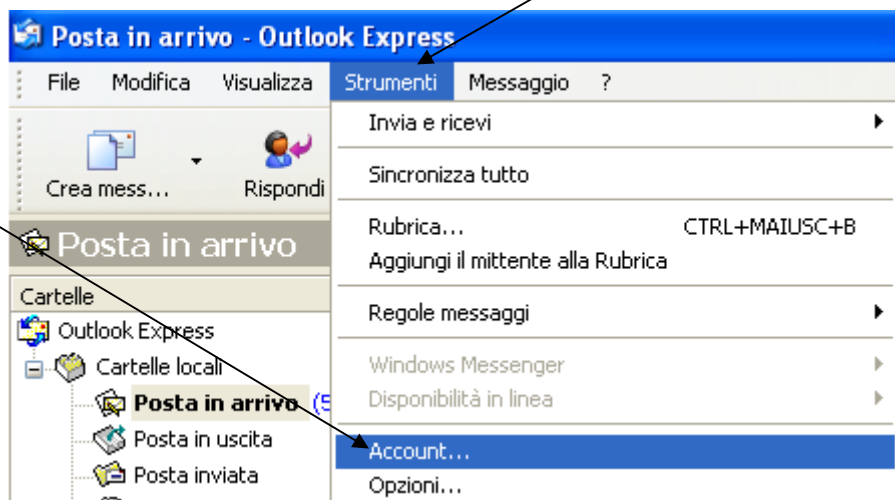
Posta in arrivo - Outlook Express

File Modifica Visualizza Strumenti Messaggio ?

Crea mess... Rispondi

Posta in arrivo

Cartelle
Outlook Express
Cartelle locali
Posta in arrivo (5
Posta in uscita
Posta inviata

Invia e ricevi
Sincronizza tutto
Rubrica... CTRL+MAIUSC+B
Aggiungi il mittente alla Rubrica
Regole messaggi
Windows Messenger
Disponibilità in linea
Account...
Opzioni...